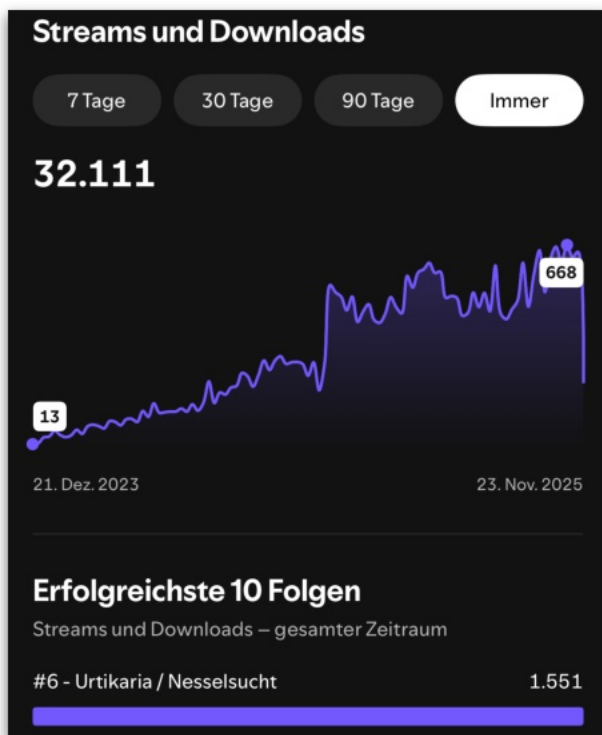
Streams und Downloads

7 Tage
30 Tage
90 Tage
Immer

32.111

13
668

21. Dez. 2023
23. Nov. 2025

Erfolgreichste 10 Folgen

Streams und Downloads – gesamter Zeitraum

#6 - Urtikaria / Nesselsucht
1.551